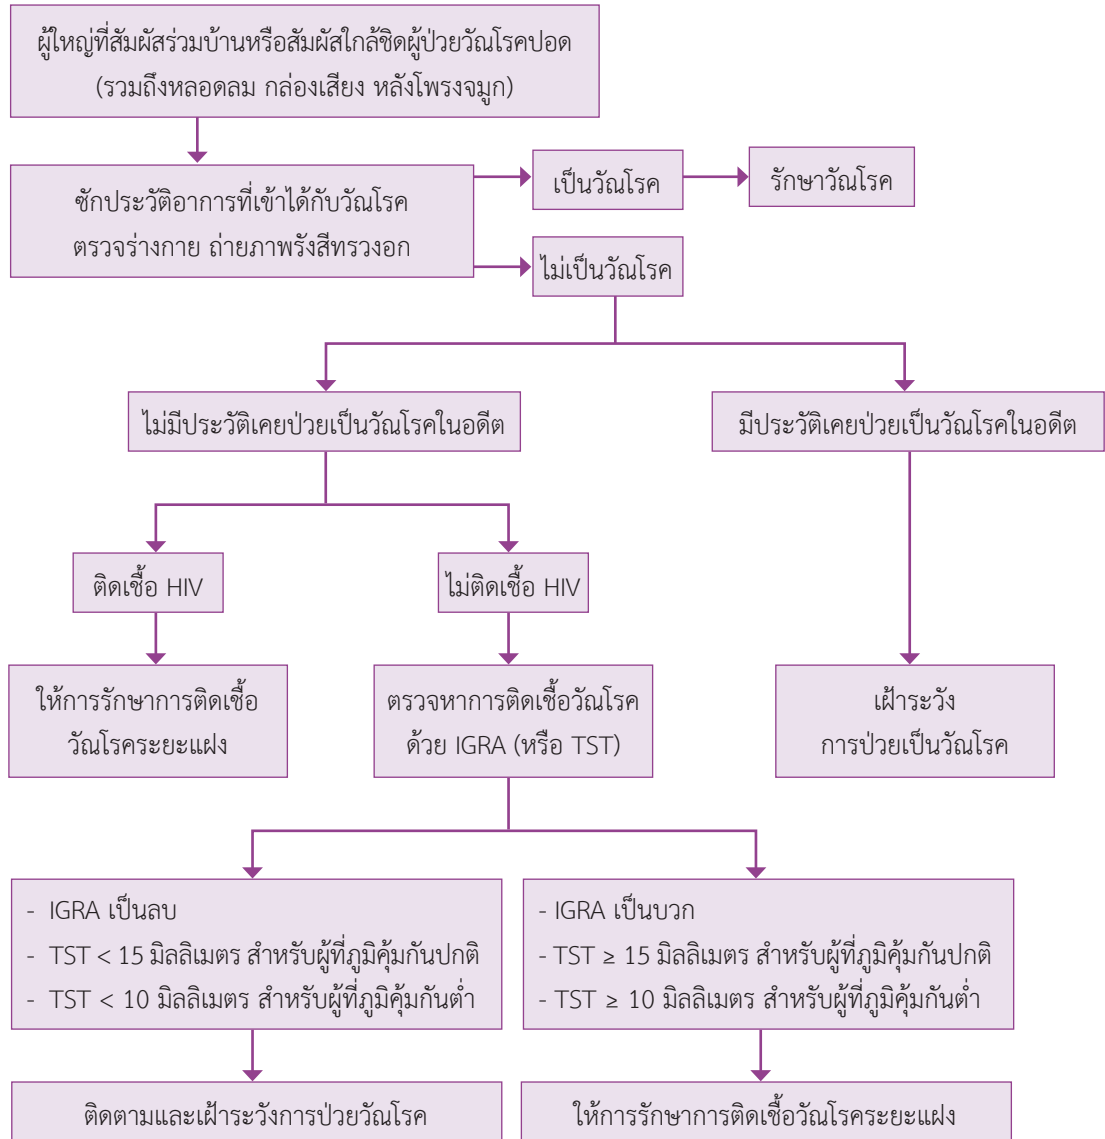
ผู้ใหญ่ที่สัมผัสร่วมบ้านหรือสัมผัสใกล้ชิดผู้ป่วยวัณโรคปอด (รวมถึงหลอดลม กล่องเสียง หลังโพรงจมูก)

ซักประวัติอาการที่เข้าได้กับวัณโรค ตรวจร่างกาย ถ่ายภาพรังสีทรวงอก

เป็นวัณโรค

รักษาวัณโรค

ไม่เป็นวัณโรค

ไม่มีประวัติเคยป่วยเป็นวัณโรคในอดีต

มีประวัติเคยป่วยเป็นวัณโรคในอดีต

ติดเชื้อ HIV

ไม่ติดเชื้อ HIV

ให้การรักษาการติดเชื้อวัณโรคระยะแฝง

ตรวจหาการติดเชื้อวัณโรคด้วย IGRA (หรือ TST)

เฝ้าระวังการป่วยเป็นวัณโรค

- IGRA เป็นลบ
- TST < 15 มิลลิเมตร สำหรับผู้ที่ภูมิคุ้มกันปกติ
- TST < 10 มิลลิเมตร สำหรับผู้ที่ภูมิคุ้มกันต่ำ

- IGRA เป็นบวก
- TST ≥ 15 มิลลิเมตร สำหรับผู้ที่ภูมิคุ้มกันปกติ
- TST ≥ 10 มิลลิเมตร สำหรับผู้ที่ภูมิคุ้มกันต่ำ

ติดตามและเฝ้าระวังการป่วยวัณโรค

ให้การรักษาการติดเชื้อวัณโรคระยะแฝง